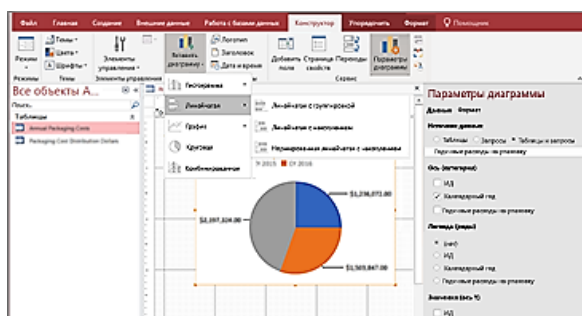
Файл Главная Создание Внешние данные Работа с базами данных Конструктор Упорядочить Формат Помощник

Режимы Темы Цвета Шрифты Элементы управления Вставить диаграмму Логотип Заголовок Дата и время Добавить поля Страница свойств Переходы Параметры диаграммы

Режимы Темы Элементы управления Сервис

Все объекты A...

Поиск...

Таблицы

Annual Packaging Costs

Packaging Cost Distribution Details

Гистограмма

Линейчатая

График

Круговая

Комбинированная

Линейчатая с группировкой

Линейчатая с накоплением

Нормированная линейчатая с накоплением

2015 ■ CY 2016

$1,238,072.00

$2,107,324.00

$1,503,847.00

Параметры диаграммы

Данные Формат

Источник данных

Таблицы Запросы Таблицы и запросы

Годовые расходы на упаковку

Ось (категория)

ИД

Календарный год

Годовые расходы на упаковку

Легенда (ряд)

(нет)

ИД

Календарный год

Годовые расходы на упаковку

Значения (ось Y)

ИД